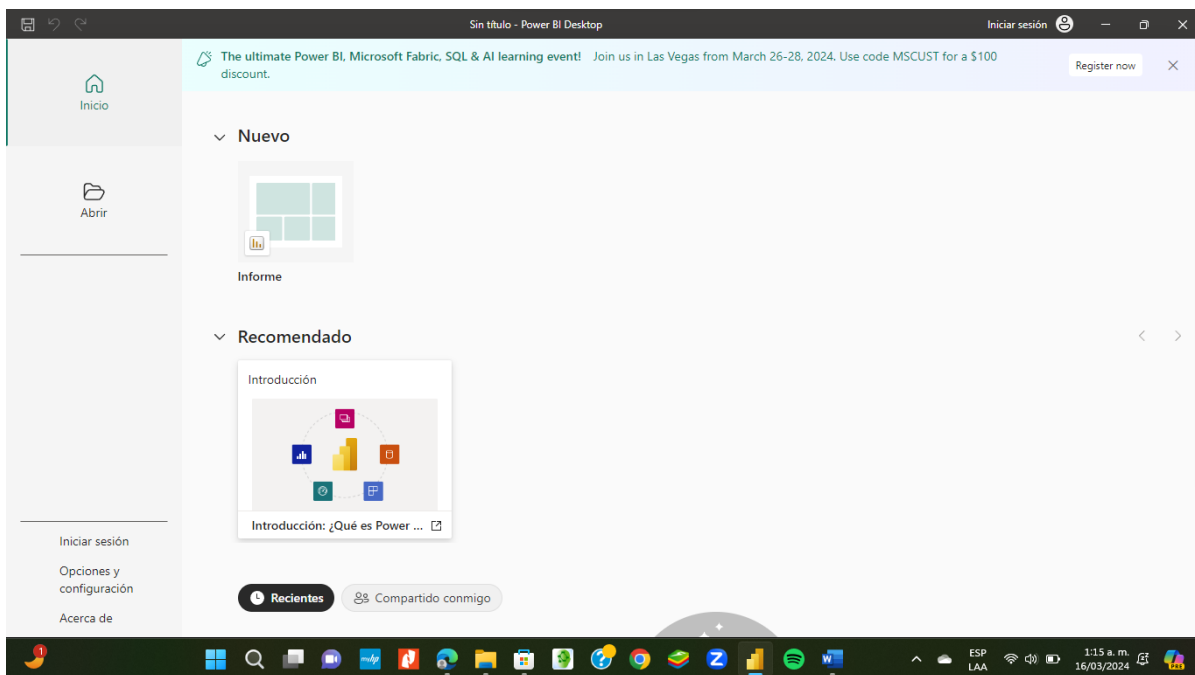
Sin título - Power BI Desktop

Iniciar sesión

The ultimate Power BI, Microsoft Fabric, SQL & AI learning event! Join us in Las Vegas from March 26-28, 2024. Use code MSCUST for a $100 discount.

Register now

Inicio

Abrir

Nuevo

Informe

Recomendado

Introducción

Introducción: ¿Qué es Power ...

Iniciar sesión

Opciones y configuración

Acerca de

Recientes

Compartido conmigo

1

ESP
LAA

1:15 a. m.
16/03/2024